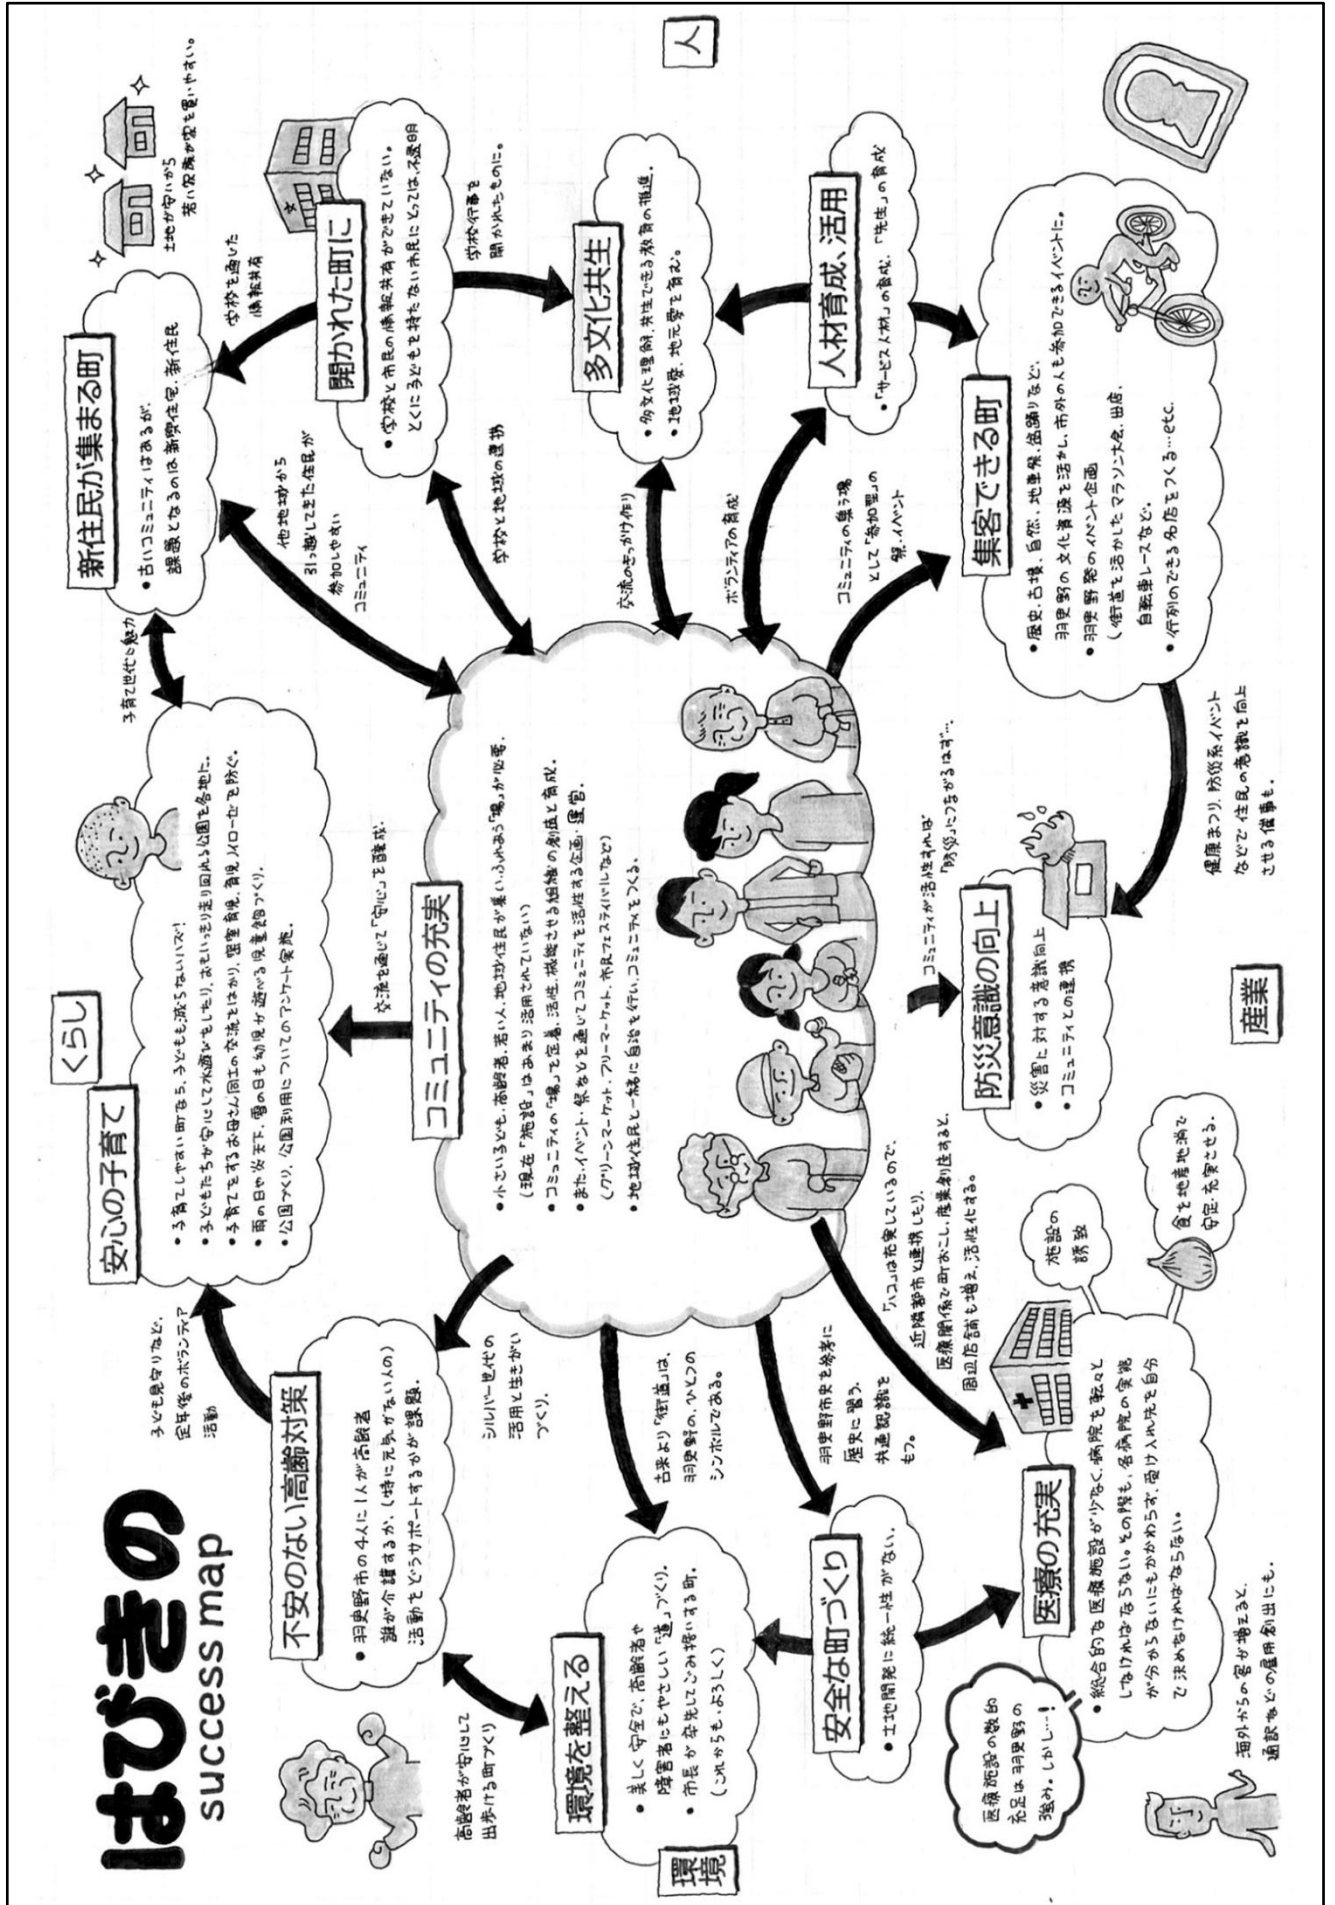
はびきの
success map

くらし

安心の子育て
・子育てしやすい町なら、子どもも減らないハズ！
・子どもたちが安心して水遊びをしたり、ボールけりしたり、ぶらりまわり回れる公園を各地に。
・子育てをするお母さん同士の交流をはかり、密室育児、育児ノイローゼを防ぐ。
・雨の日や炎天下、雪の日も幼児が遊べる児童館づくり。
・公園づくり、公園利用についてのアンケート実施。

子育て世代も魅力

新住民が集まる町
・古いコミュニティはあるが、課題となるのは新興住宅、新住民

学校を通じた情報共有

土地が安いから若い家族が家を買いやすい。

開かれた町に
・学校と市民の情報共有ができていない。とくに子どもを持たない市民にとっては不透明

学校行事を開かれたものに。

多文化共生
・多文化理解、共生できる教育の推進。
・地球愛、地元愛を育む。

人

人材育成、活用
・「サービス人材」の育成、「先生」の育成

集客できる町
・歴史、古墳、自然、地車祭、盆踊りなど。
羽曳野の文化資源を活かし、市外の人も参加できるイベントに。
・羽曳野発のイベント企画
（街道を活かしたマラソン大会、出店、自転車レースなど。
・行列のできる名店をつくる…etc.

他地域から引っ越してきた住民が参加しやすいコミュニティ

学校と地域の連携

交流のきっかけ作り

ボランティアの育成

コミュニティの集う場として「参加型」の祭、イベント

コミュニティの充実
・小さい子ども、高齢者、若い人、地域住民が集い、ふれあう「場」が必要。
（現在「施設」はあまり活用されていない）
・コミュニティの「場」、空き家、活性、減衰させる地域の創造と育成。
・また、イベント、祭などを通じてコミュニティを活性する企画・運営。
（グリーンマーケット、フリーマーケット、市民フェスティバルなど）
・地域住民と一緒に自治を行い、コミュニティをつくる。

交流を通じて「安心」を醸成。

コミュニティが活性すれば「防災」につながるはず…

防災意識の向上
・災害に対する意識向上
・コミュニティとの連携

健康まつり、防災系イベントなどで住民の意識を向上させる催事も。

産業

不安のない高齢対策
・羽曳野市の4人に1人が高齢者
誰が介護するか。（特に元気がない人の）活動をどうサポートするかが課題。

子どもを見守りなど、定年後のボランティア活動

シルバー世代の活用と生きがいづくり。

高齢者が安心して出歩ける町づくり

環境を整える
・美しく安全で、高齢者や障害者にもやさしい「道」づくり。
・市長が率先してごみ拾いする町。（これからも、よろしく）

古来より「街道」は、羽曳野のひとつのシンボルである。

羽曳野市史を参考に歴史に習う。
共通認識をもつ。

安全な町づくり
・土地開発に統一性がない。

環境

「ハコ」は充実しているので、近隣都市と連携しつつ、医療関係と町おこし、産業創出すると、周辺店舗も増え、活性化する。

医療の充実
・総合的な医療施設が少なく、病院を転々としなければならない。その際も、各病院の実施が分からないにもかかわらず、受け入れ先を自分で決めなければならない。

施設の誘致

食を地産地消で安全充実させる。

医療施設の数的充足は羽曳野の強み。しかし…！

海外からの客が増えると、通訳などの雇用創出にも。